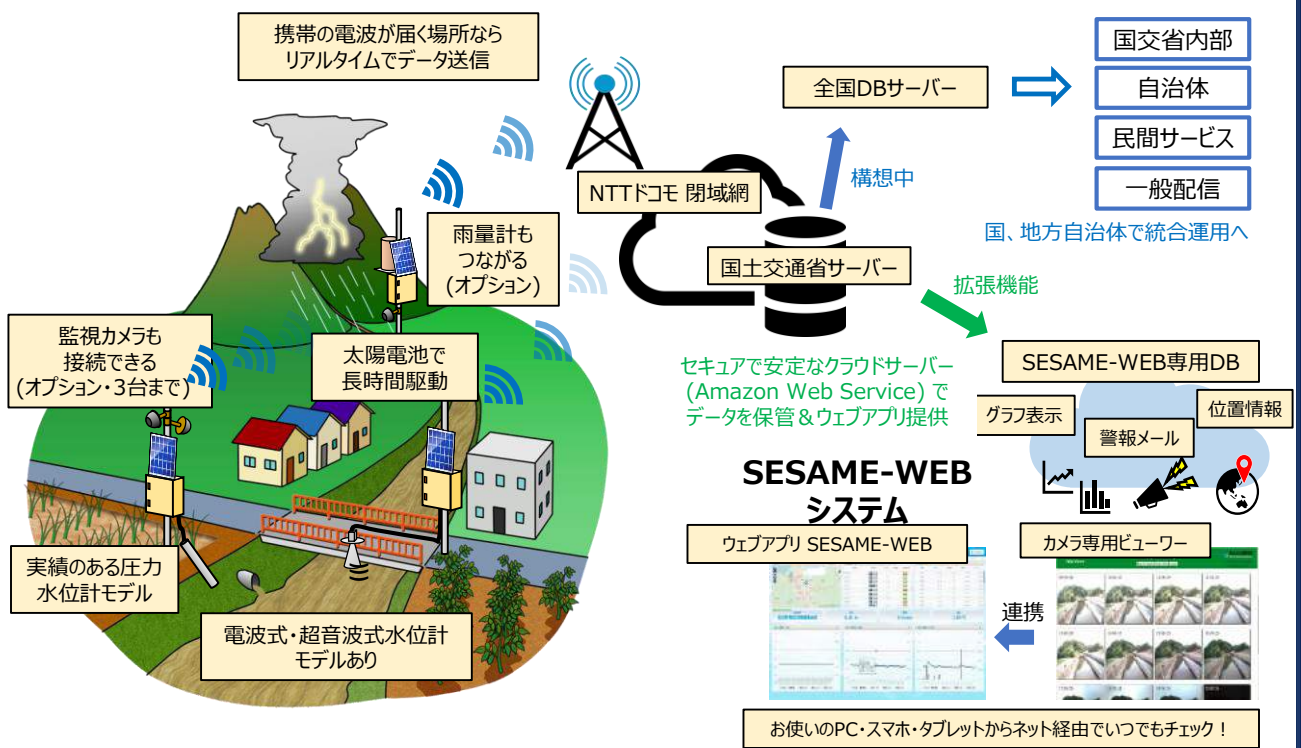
携帯の電波が届く場所なら
リアルタイムでデータ送信

全国DBサーバー

国交省内部
自治体
民間サービス
一般配信

国、地方自治体で統合運用へ

構想中

NTTドコモ 閉域網

雨量計も
つながる
(オプション)

国土交通省サーバー

拡張機能

監視カメラも
接続できる
(オプション・3台まで)

太陽電池で
長時間駆動

セキュアで安定なクラウドサーバー
(Amazon Web Service) で
データを保管＆ウェブアプリ提供

SESAME-WEB専用DB

グラフ表示
警報メール
位置情報

SESAME-WEB
システム

ウェブアプリ SESAME-WEB

カメラ専用ビューワー

実績のある圧力
水位計モデル

連携

電波式・超音波式水位計
モデルあり

お使いのPC・スマホ・タブレットからネット経由でいつでもチェック！